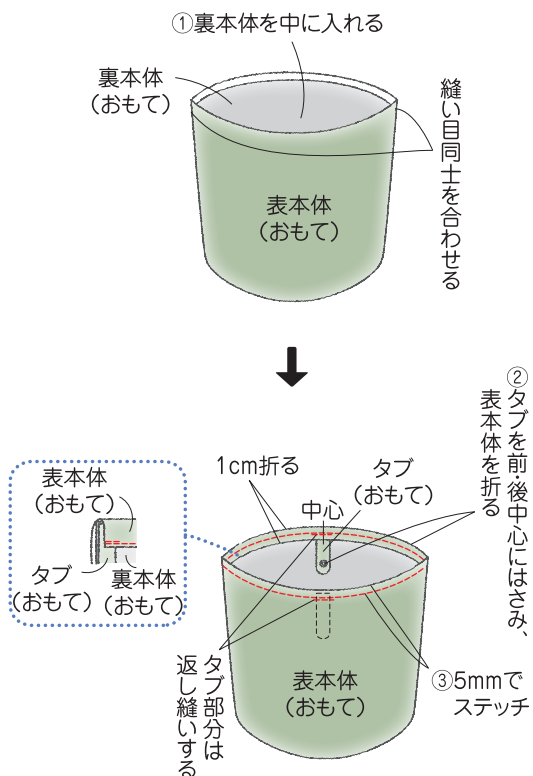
①裏本体を中に入れる

裏本体
（おもて）

縫い目同士を合わせる

表本体
（おもて）

②タブを前・後中心にはさみ、表本体を折る

1cm折る

タブ
（おもて）

中心

表本体
（おもて）

タブ
（おもて）

裏本体
（おもて）

タブ部分は返し縫いする

表本体
（おもて）

③5mmでステッチ